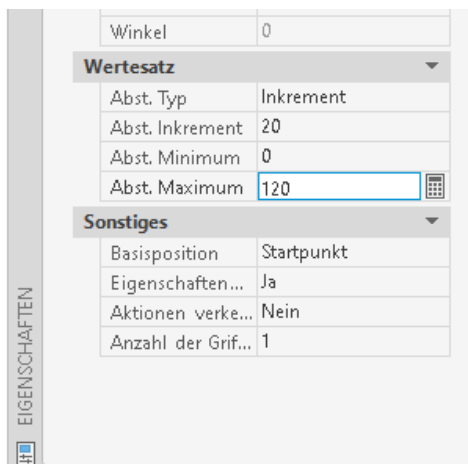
| Winkel | 0 |
|---|---|

**Wertesatz**

| Abst. Typ | Inkrement |
|---|---|
| Abst. Inkrement | 20 |
| Abst. Minimum | 0 |
| Abst. Maximum | 120 |

**Sonstiges**

| Basisposition | Startpunkt |
|---|---|
| Eigenschaften... | Ja |
| Aktionen verke... | Nein |
| Anzahl der Grif... | 1 |

EIGENSCHAFTEN